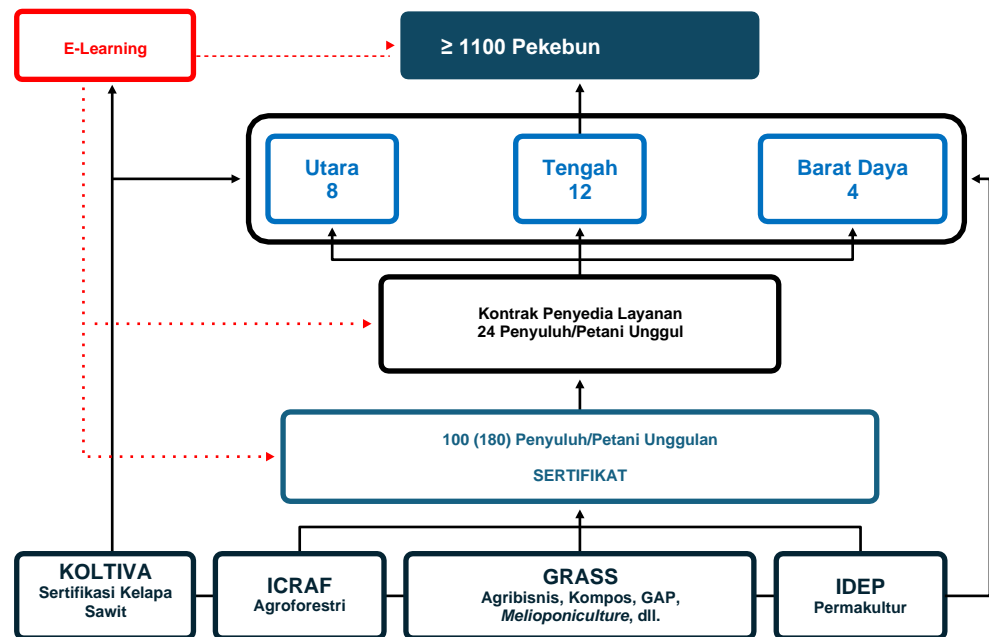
E-Learning

≥ 1100 Pekebun

Utara
8

Tengah
12

Barat Daya
4

Kontrak Penyedia Layanan
24 Penyuluh/Petani Unggul

100 (180) Penyuluh/Petani Unggulan

SERTIFIKAT

KOLTIVA
Sertifikasi Kelapa Sawit

ICRAF
Agroforestri

GRASS
Agribisnis, Kompos, GAP, *Melioponiculture*, dll.

IDEP
Permakultur